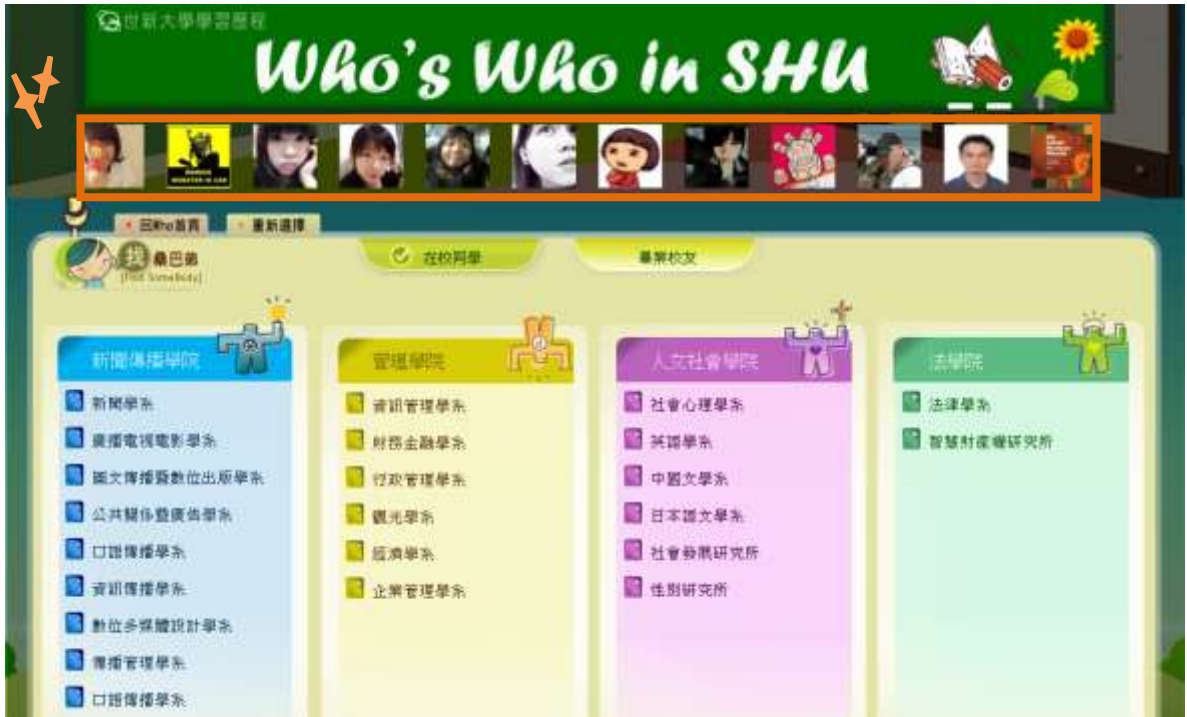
世新大學學習歷程

Who's Who in SHU

回Who首頁
重新選擇

找 桑巴弟
[Find Somebody]

在校同學
畢業校友

新聞傳播學院
新聞學系
廣播電視電影學系
圖文傳播暨數位出版學系
公共關係暨廣告學系
口語傳播學系
資訊傳播學系
數位多媒體設計學系
傳播管理學系
口語傳播學系

管理學院
資訊管理學系
財務金融學系
行政管理學系
觀光學系
經濟學系
企業管理學系

人文社會學院
社會心理學系
英語學系
中國文學系
日本語文學系
社會發展研究所
性別研究所

法學院
法律學系
智慧財產權研究所